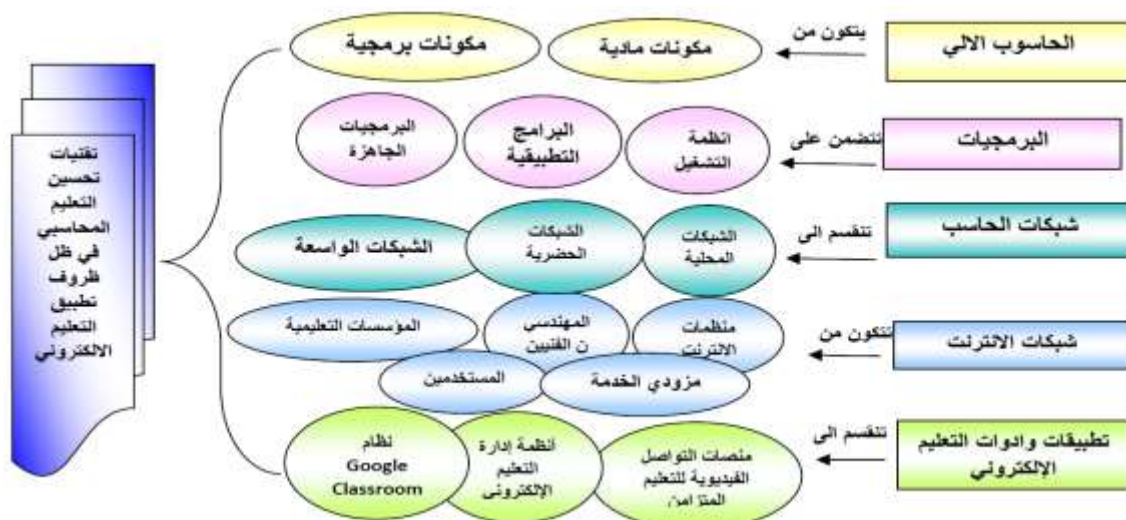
تقنيات تحسين التعليم المحاسبي في ظل ظروف تطبيق التعليم الالكتروني

الحاسوب الالي
يتكون من
مكونات مادية
مكونات برمجية

البرمجيات
تتضمن على
انظمة التشغيل
البرامج التطبيقية
البرمجيات الجاهزة

شبكات الحاسب
تنقسم الى
الشبكات المحلية
الشبكات الحضرية
الشبكات الواسعة

شبكات الانترنت
تتكون من
منظمات الانترنت
المهندسين الفنيين
المؤسسات التعليمية
مزودي الخدمة
المستخدمين

تطبيقات وادوات التعليم الإلكتروني
تنقسم الى
منصات التواصل الفيديوية للتعليم المتزامن
أنظمة إدارة التعليم الإلكتروني
نظام Google Classroom